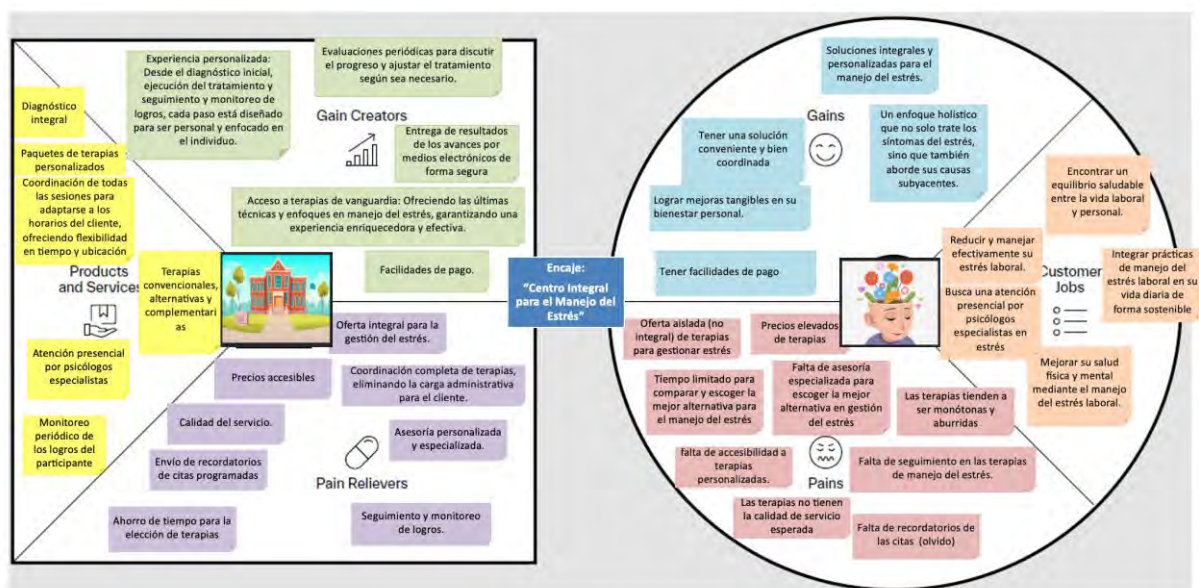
Experiencia personalizada: Desde el diagnóstico inicial, ejecución del tratamiento y seguimiento y monitoreo de logros, cada paso está diseñado para ser personal y enfocado en el individuo.

Evaluaciones periódicas para discutir el progreso y ajustar el tratamiento según sea necesario.

Gain Creators

Entrega de resultados de los avances por medios electrónicos de forma segura

Diagnóstico integral

Paquetes de terapias personalizados

Coordinación de todas las sesiones para adaptarse a los horarios del cliente, ofreciendo flexibilidad en tiempo y ubicación

Acceso a terapias de vanguardia: Ofreciendo las últimas técnicas y enfoques en manejo del estrés, garantizando una experiencia enriquecedora y efectiva.

Products and Services

Terapias convencionales, alternativas y complementarias

Facilidades de pago.

Oferta integral para la gestión del estrés.

Atención presencial por psicólogos especialistas

Precios accesibles

Coordinación completa de terapias, eliminando la carga administrativa para el cliente.

Monitoreo periódico de los logros del participante

Calidad del servicio.

Asesoría personalizada y especializada.

Envío de recordatorios de citas programadas

Pain Relievers

Ahorro de tiempo para la elección de terapias

Seguimiento y monitoreo de logros.

Encaje:
"Centro Integral para el Manejo del Estrés"

Soluciones integrales y personalizadas para el manejo del estrés.

Gains

Tener una solución conveniente y bien coordinada

Un enfoque holístico que no solo trate los síntomas del estrés, sino que también aborde sus causas subyacentes.

Lograr mejoras tangibles en su bienestar personal.

Encontrar un equilibrio saludable entre la vida laboral y personal.

Tener facilidades de pago

Reducir y manejar efectivamente su estrés laboral.

Busca una atención presencial por psicólogos especialistas en estrés

Customer Jobs

Integrar prácticas de manejo del estrés laboral en su vida diaria de forma sostenible

Oferta aislada (no integral) de terapias para gestionar estrés

Precios elevados de terapias

Mejorar su salud física y mental mediante el manejo del estrés laboral.

Tiempo limitado para comparar y escoger la mejor alternativa para el manejo del estrés

Falta de asesoría especializada para escoger la mejor alternativa en gestión del estrés

Las terapias tienden a ser monótonas y aburridas

falta de accesibilidad a terapias personalizadas.

Falta de seguimiento en las terapias de manejo del estrés.

Pains

Las terapias no tienen la calidad de servicio esperada

Falta de recordatorios de las citas (olvido)